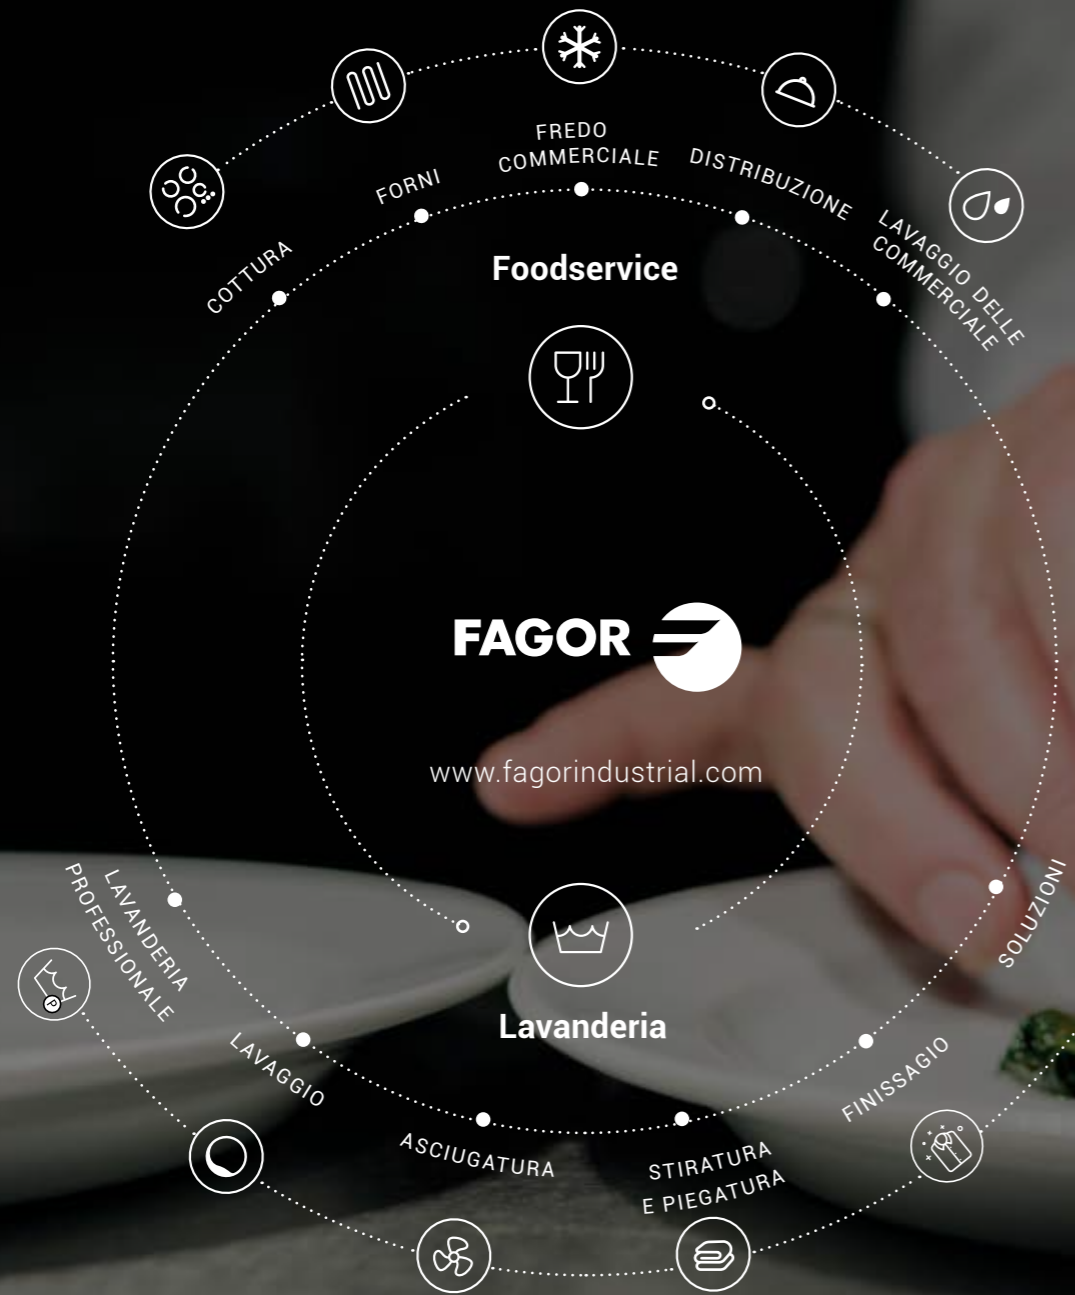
FREDO COMMERCIALE

FORNI

DISTRIBUZIONE

COTTURA

LAVAGGIO DELLE COMMERCIALE

Foodservice

FAGOR

www.fagorindustrial.com

LAVANDERIA PROFESSIONALE

SOLUZIONI

Lavanderia

LAVAGGIO

FINISSAGGIO

ASCIUGATURA

STIRATURA E PIEGATURA